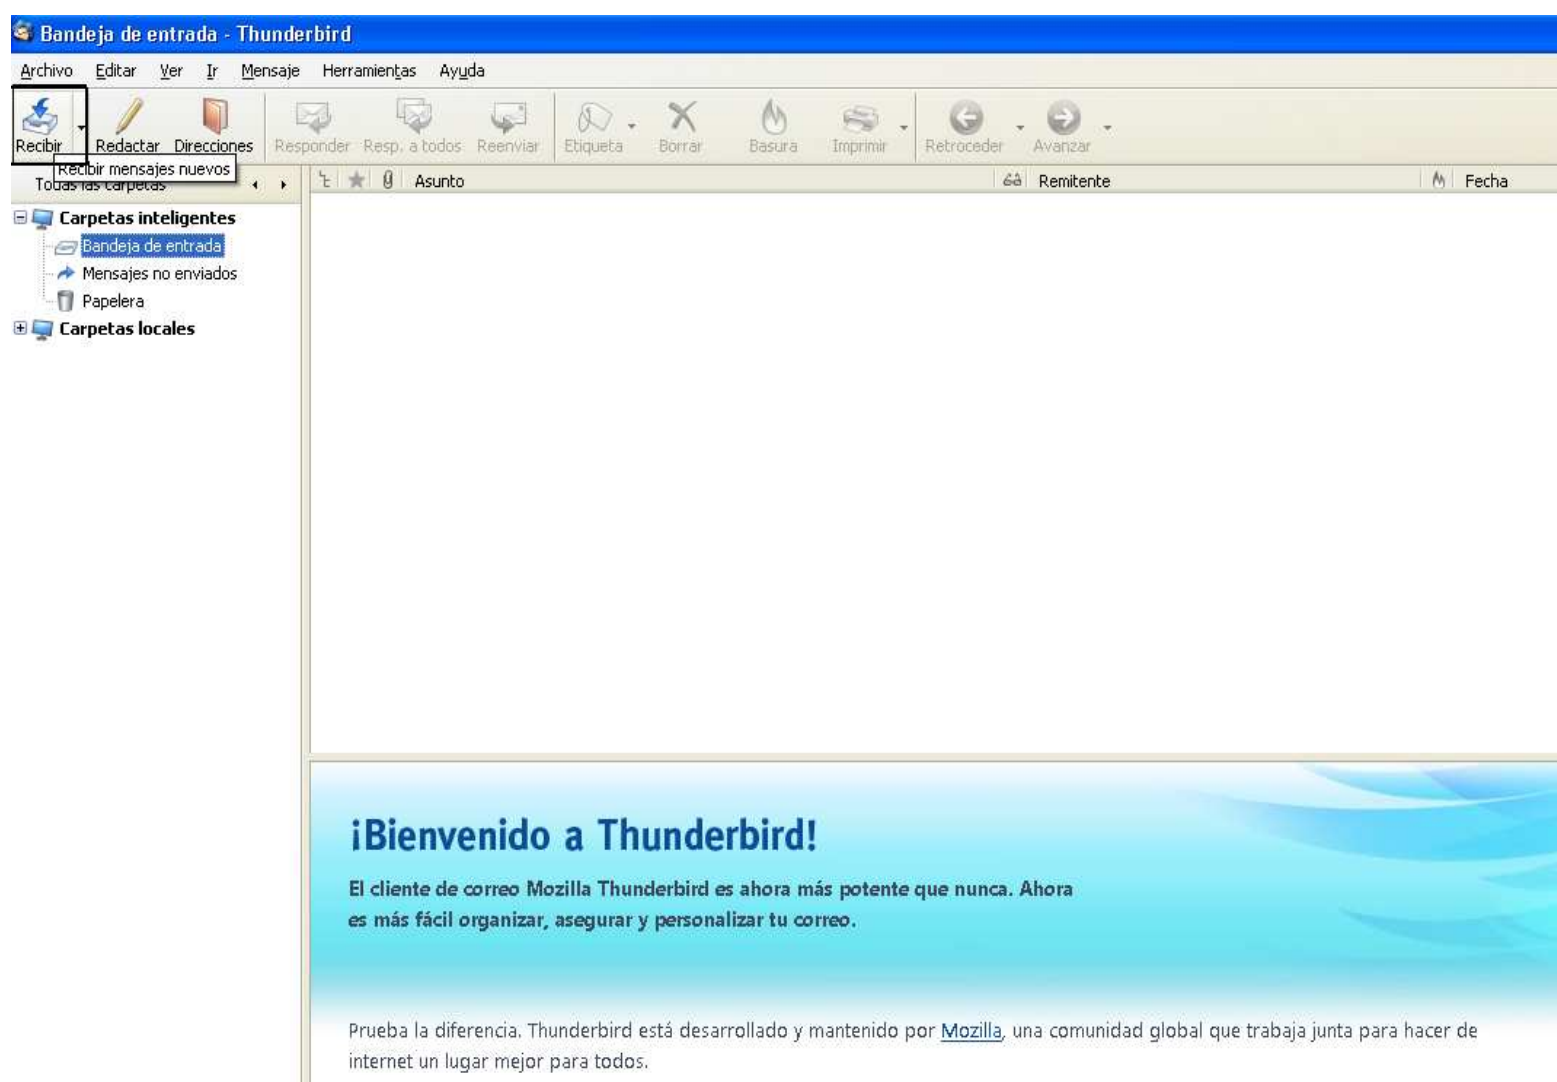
Bandeja de entrada - Thunderbird

Archivo Editar Ver Ir Mensaje Herramientas Ayuda

Recibir Redactar Direcciones Responder Resp. a todos Reenviar Etiqueta Borrar Basura Imprimir Retroceder Avanzar

Recibir mensajes nuevos

Todas las carpetas

Asunto Remitente Fecha

Carpetas inteligentes
Bandeja de entrada
Mensajes no enviados
Papelera
Carpetas locales

¡Bienvenido a Thunderbird!

El cliente de correo Mozilla Thunderbird es ahora más potente que nunca. Ahora es más fácil organizar, asegurar y personalizar tu correo.

Prueba la diferencia. Thunderbird está desarrollado y mantenido por Mozilla, una comunidad global que trabaja junta para hacer de internet un lugar mejor para todos.